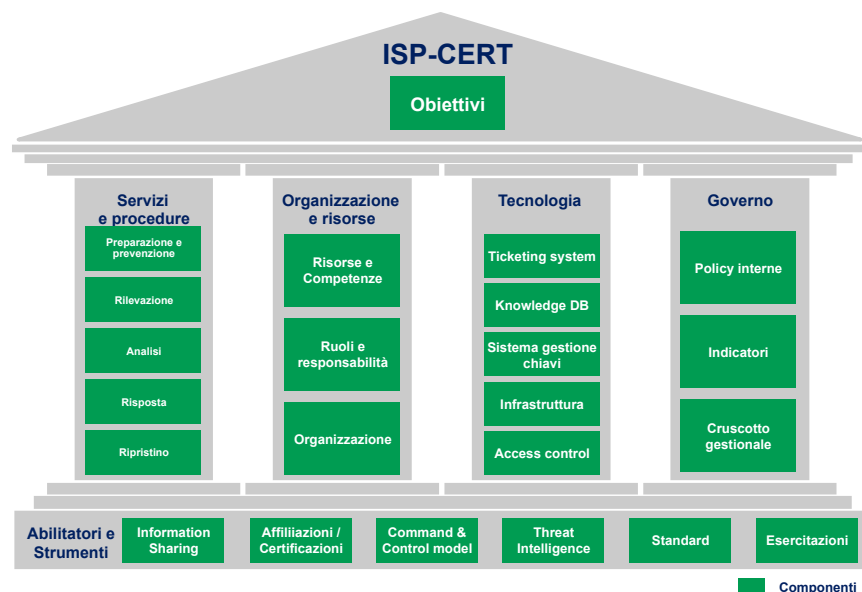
ISP-CERT

Obiettivi

Servizi e procedure

Preparazione e prevenzione

Rilevazione

Analisi

Risposta

Ripristino

Organizzazione e risorse

Risorse e Competenze

Ruoli e responsabilità

Organizzazione

Tecnologia

Ticketing system

Knowledge DB

Sistema gestione chiavi

Infrastruttura

Access control

Governo

Policy interne

Indicatori

Cruscotto gestionale

Abilitatori e Strumenti

Information Sharing

Affiliiazioni / Certificazioni

Command & Control model

Threat Intelligence

Standard

Esercitazioni

Componenti